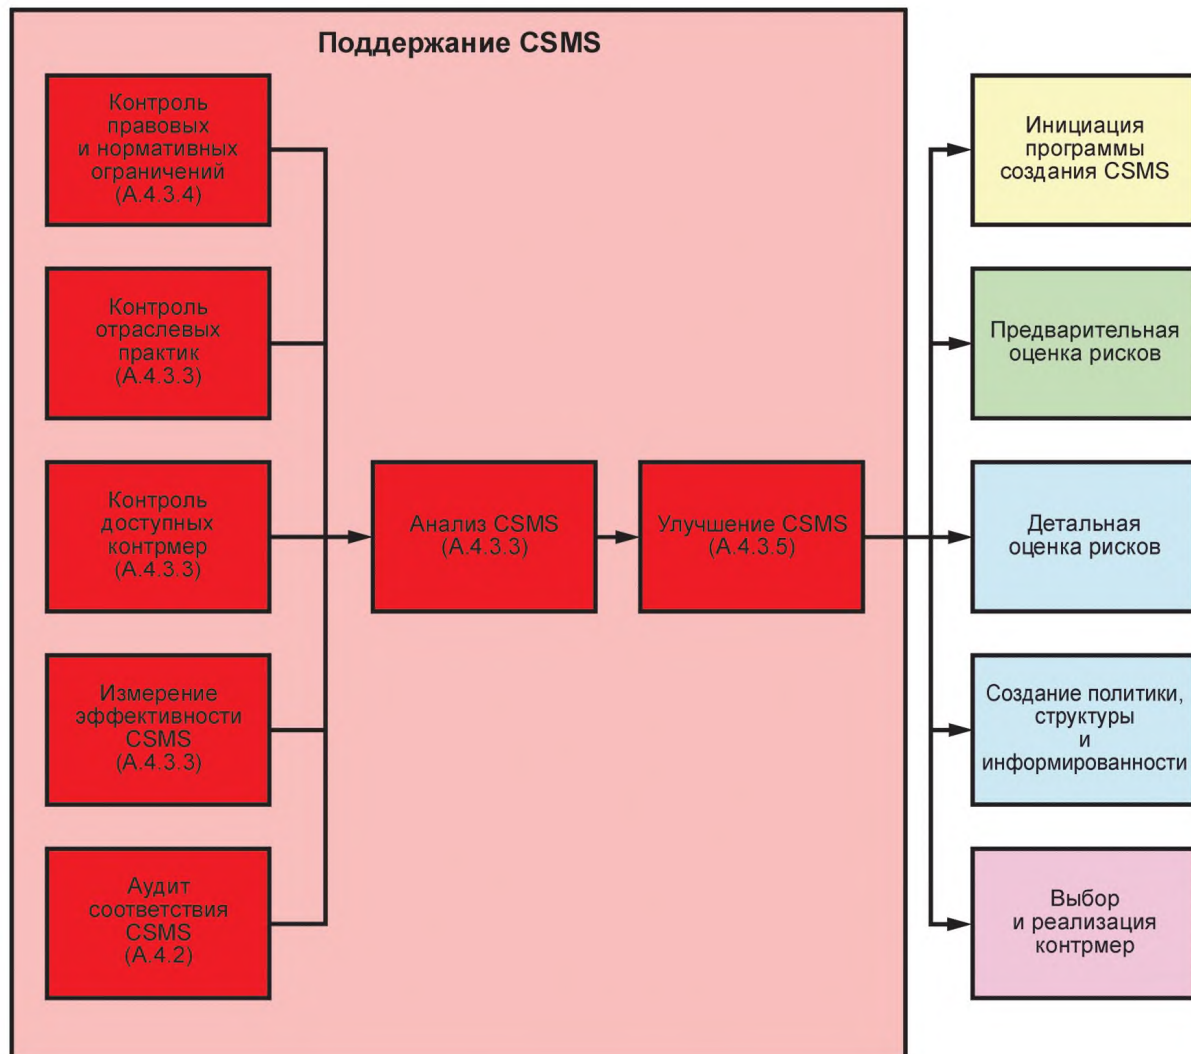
Поддержание CSMS

Контроль правовых и нормативных ограничений (А.4.3.4)

Контроль отраслевых практик (А.4.3.3)

Контроль доступных контрмер (А.4.3.3)

Измерение эффективности CSMS (А.4.3.3)

Аудит соответствия CSMS (А.4.2)

Анализ CSMS (А.4.3.3)

Улучшение CSMS (А.4.3.5)

Инициация программы создания CSMS

Предварительная оценка рисков

Детальная оценка рисков

Создание политики, структуры и информированности

Выбор и реализация контрмер